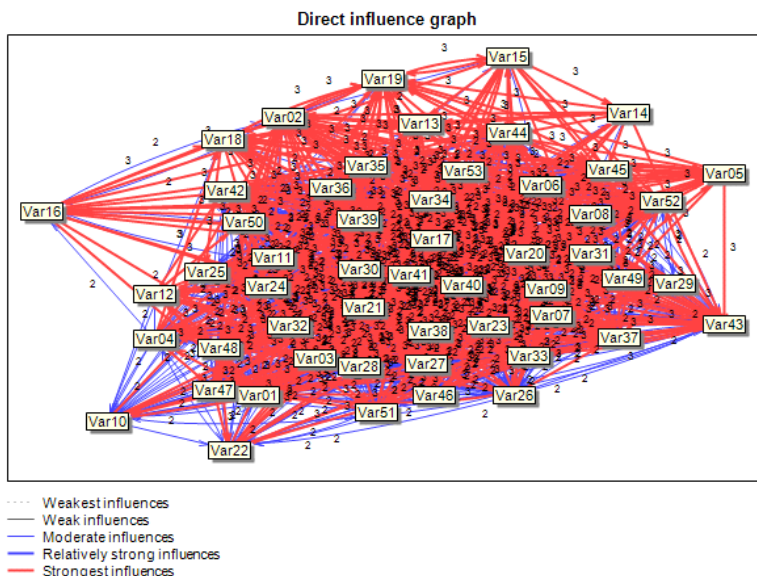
Direct influence graph

Var15
Var19
Var14
Var02
Var13
Var44
Var18
Var35
Var53
Var45
Var05
Var42
Var36
Var06
Var52
Var16
Var34
Var08
Var50
Var39
Var17
Var11
Var20
Var31
Var25
Var30
Var41
Var49
Var29
Var12
Var24
Var40
Var09
Var21
Var07
Var43
Var32
Var38
Var23
Var37
Var04
Var48
Var03
Var28
Var27
Var33
Var47
Var01
Var46
Var26
Var10
Var51
Var22

Weakest influences
Weak influences
Moderate influences
Relatively strong influences
Strongest influences